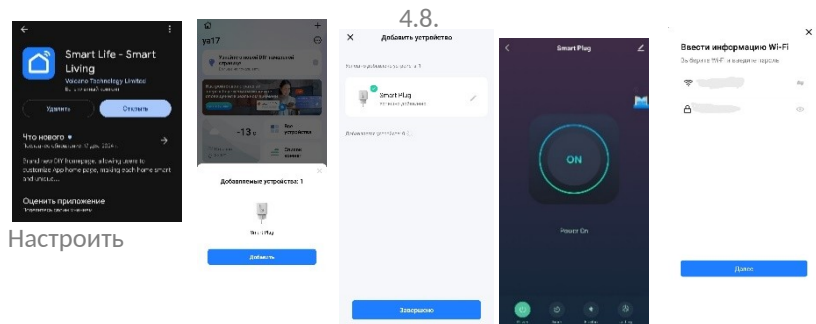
4.8.

Smart Life - Smart Living
Volcano Technology Limited
Удалить
Открыть
Что нового •
Brand new DIY homepage, allowing users to customize App home page, making each home smart and unique...
Оценить приложение

Настроить

ya17
-13
Добавляемые устройства: 1
Smart Plug
Добавить

Добавить устройство
Smart Plug
Завершено

Smart Plug
ON
Power On

Ввести информацию Wi-Fi
Далее